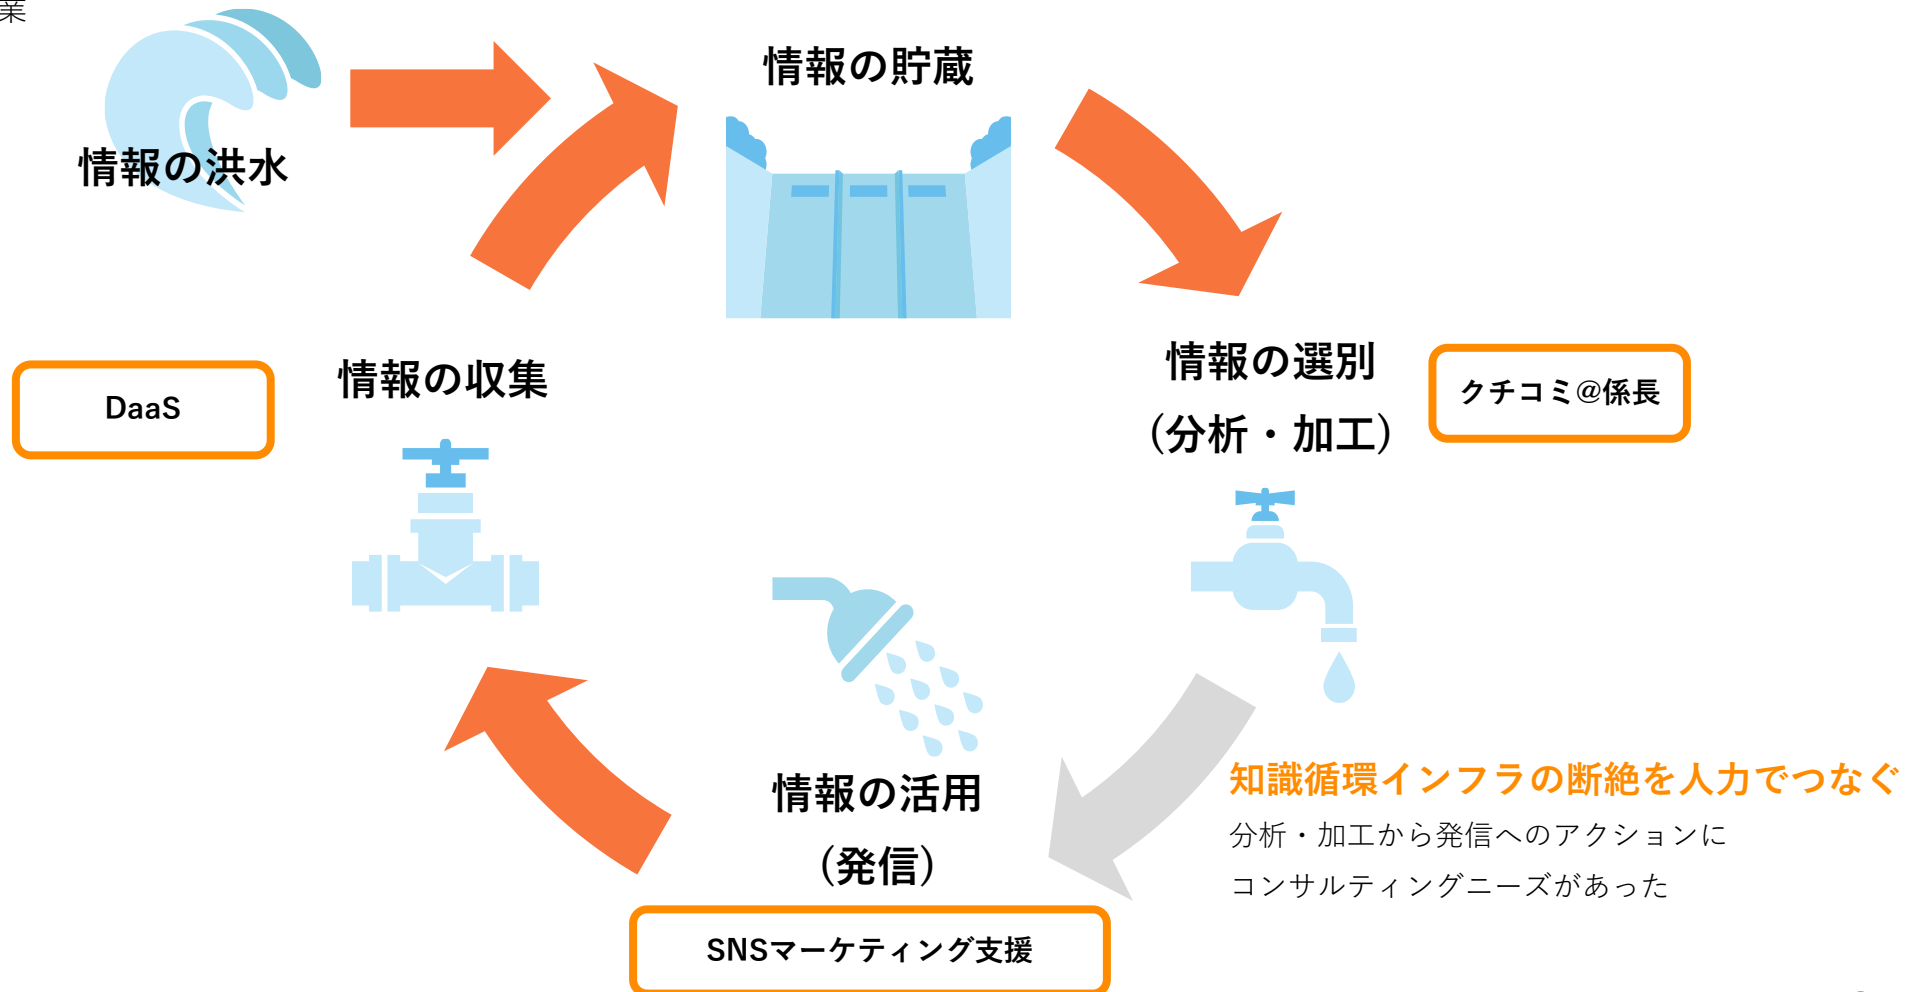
業

情報の洪水

情報の貯蔵

情報の選別
（分析・加工）

クチコミ@係長

DaaS

情報の収集

情報の活用
（発信）

SNSマーケティング支援

知識循環インフラの断絶を人力でつなぐ

分析・加工から発信へのアクションにコンサルティングニーズがあった